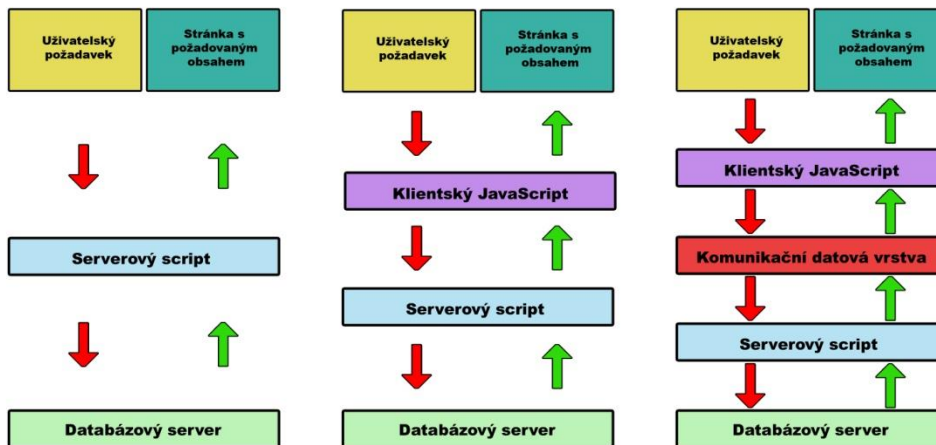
Uživatelský požadavek

Stránka s požadovaným obsahem

Serverový script

Databázový server

Uživatelský požadavek

Stránka s požadovaným obsahem

Klientský JavaScript

Serverový script

Databázový server

Uživatelský požadavek

Stránka s požadovaným obsahem

Klientský JavaScript

Komunikační datová vrstva

Serverový script

Databázový server